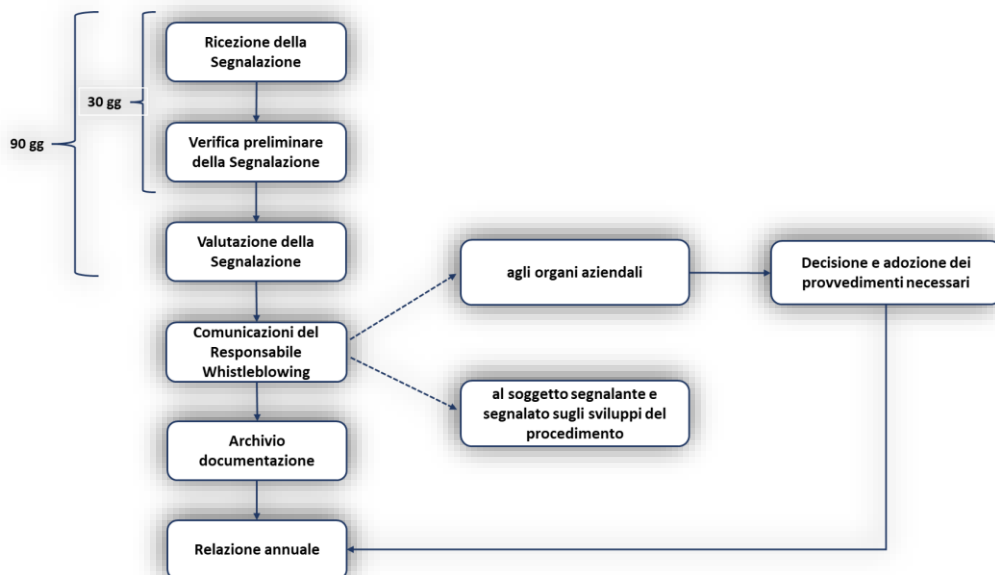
90 gg

30 gg

Ricezione della Segnalazione

Verifica preliminare della Segnalazione

Valutazione della Segnalazione

Comunicazioni del Responsabile Whistleblowing

agli organi aziendali

Decisione e adozione dei provvedimenti necessari

al soggetto segnalante e segnalato sugli sviluppi del procedimento

Archivio documentazione

Relazione annuale